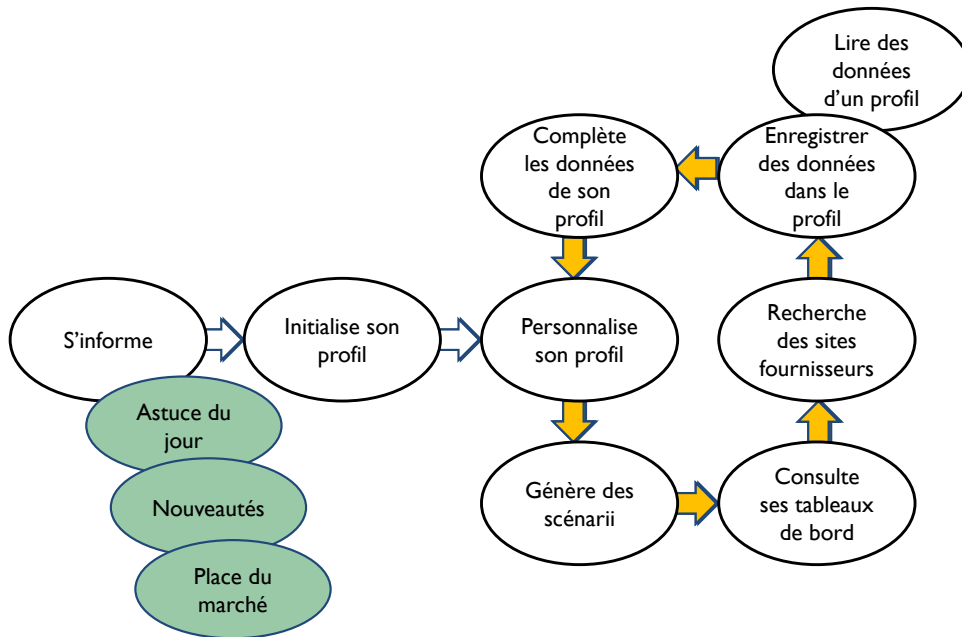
Lire des données d'un profil

Complète les données de son profil

Enregistrer des données dans le profil

S'informe

Initialise son profil

Personnalise son profil

Recherche des sites fournisseurs

Astuce du jour

Nouveautés

Place du marché

Génère des scénarii

Consulte ses tableaux de bord